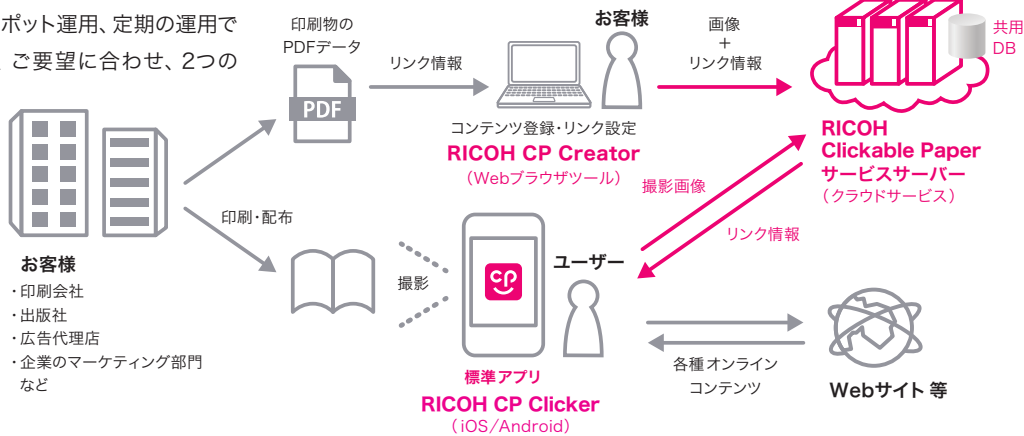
ポット運用、定期の運用で
ご要望に合わせ、2つの

印刷物の
PDFデータ

PDF

リンク情報

お客様

コンテンツ登録・リンク設定
RICOH CP Creator
（Webブラウザツール）

画像
＋
リンク情報

共用
DB

RICOH
Clickable Paper
サービスサーバー
（クラウドサービス）

撮影画像

リンク情報

印刷・配布

お客様
・印刷会社
・出版社
・広告代理店
・企業のマーケティング部門
など

撮影

ユーザー

標準アプリ
RICOH CP Clicker
（iOS/Android）

各種 オンライン
コンテンツ

Webサイト 等